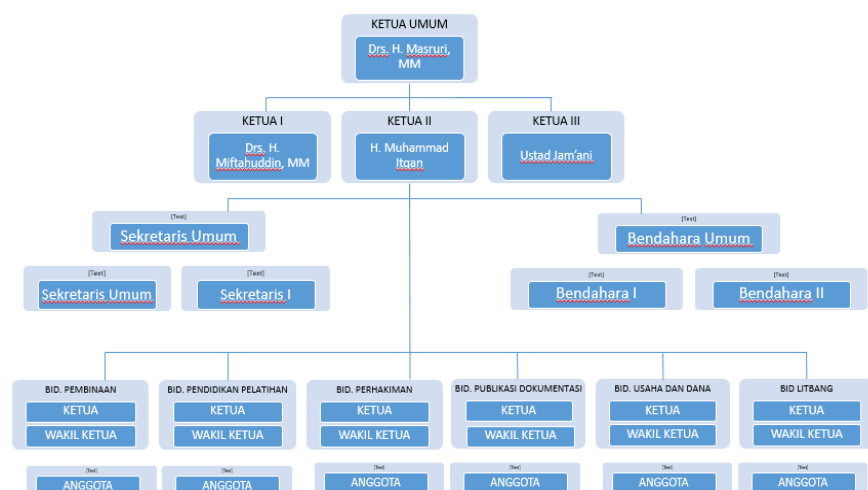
KETUA UMUM
Drs. H. Masruri, MM

KETUA I
Drs. H. Miftahuddin, MM

KETUA II
H. Muhammad Itqan

KETUA III
Ustad Jam'ani

[Text]
Sekretaris Umum

[Text]
Bendahara Umum

[Text]
Sekretaris Umum

[Text]
Sekretaris I

[Text]
Bendahara I

[Text]
Bendahara II

BID. PEMBINAAN
KETUA
WAKIL KETUA

BID. PENDIDIKAN PELATIHAN
KETUA
WAKIL KETUA

BID. PERHAKIMAN
KETUA
WAKIL KETUA

BID. PUBLIKASI DOKUMENTASI
KETUA
WAKIL KETUA

BID. USAHA DAN DANA
KETUA
WAKIL KETUA

BID LITBANG
KETUA
WAKIL KETUA

[Text]
ANGGOTA

[Text]
ANGGOTA

[Text]
ANGGOTA

[Text]
ANGGOTA

[Text]
ANGGOTA

[Text]
ANGGOTA